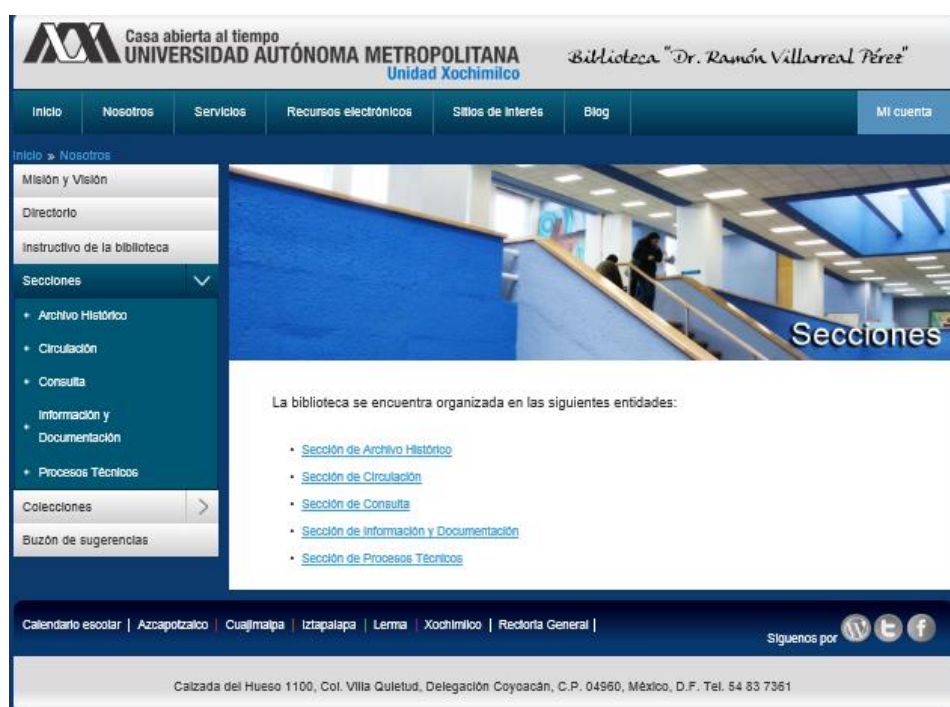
Casa abierta al tiempo
UNIVERSIDAD AUTÓNOMA METROPOLITANA
Unidad Xochimilco

Biblioteca "Dr. Ramón Villarreal Pérez"

Inicio | Nosotros | Servicios | Recursos electrónicos | Sitios de interés | Blog | Mi cuenta

Inicio » Nosotros

Misión y Visión
Directorio
Instructivo de la biblioteca
Secciones
• Archivo Histórico
• Circulación
• Consulta
• Información y Documentación
• Procesos Técnicos
Colecciones
Buzón de sugerencias

Secciones

La biblioteca se encuentra organizada en las siguientes entidades:

• Sección de Archivo Histórico
• Sección de Circulación
• Sección de Consulta
• Sección de Información y Documentación
• Sección de Procesos Técnicos

Calendario escolar | Azcapotzalco | Cuajimalpa | Iztapalapa | Lerma | Xochimilco | Rectoría General |

Síguenos por

Calzada del Hueso 1100, Col. Villa Quietud, Delegación Coyoacán, C.P. 04960, México, D.F. Tel. 54 83 7361